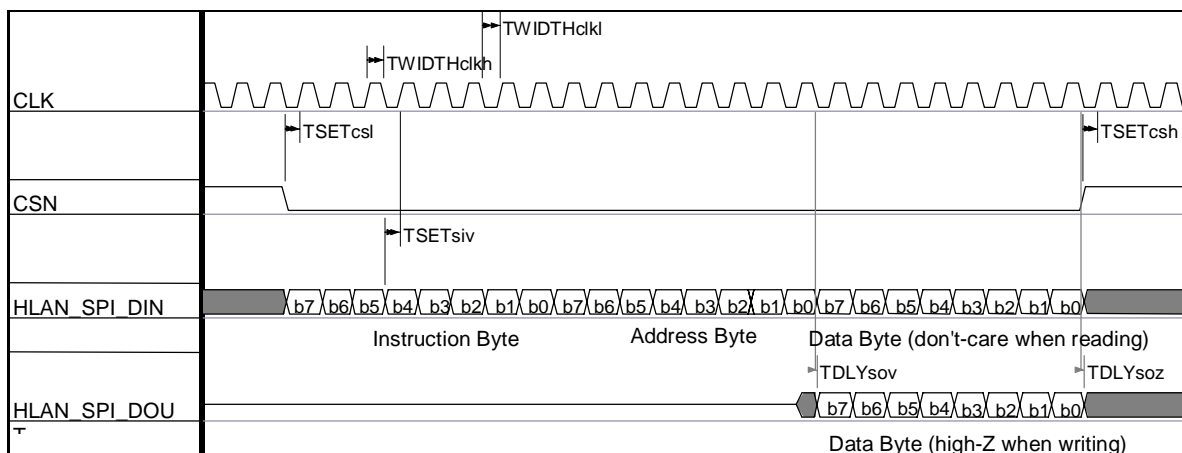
TWIDTHclkl

TWIDTHclkh

CLK

TSETcsl

TSETcsh

CSN

TSETsiv

HLAN_SPI_DIN

b7 b6 b5 b4 b3 b2 b1 b0 b7 b6 b5 b4 b3 b2 b1 b0 b7 b6 b5 b4 b3 b2 b1 b0

Instruction Byte

Address Byte

Data Byte (don't-care when reading)

TDLYsov

TDLYsoz

HLAN_SPI_DOU

T

b7 b6 b5 b4 b3 b2 b1 b0

Data Byte (high-Z when writing)